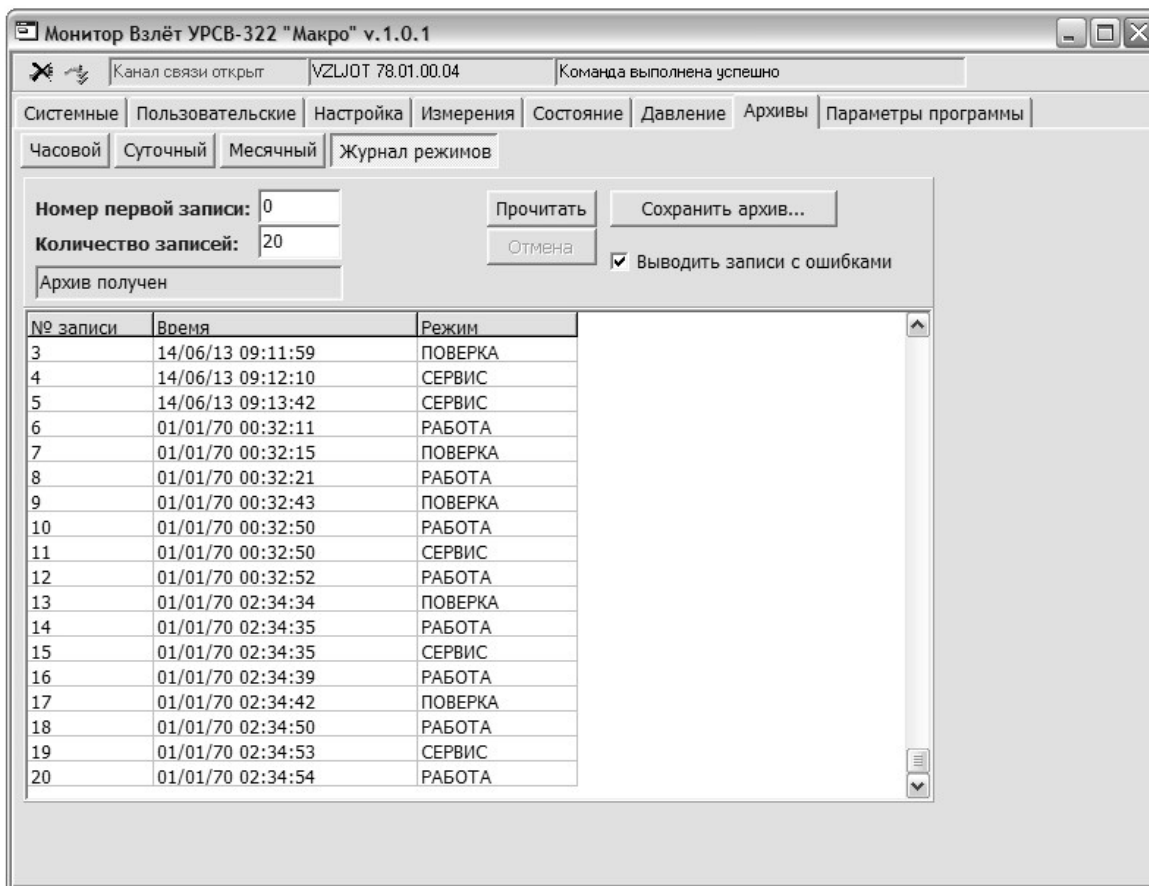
Монитор Взлёт УРСВ-322 "Макро" v.1.0.1

Канал связи открыт | VZLJOT 78.01.00.04 | Команда выполнена успешно

Системные | Пользовательские | Настройка | Измерения | Состояние | Давление | Архивы | Параметры программы

Часовой | Суточный | Месячный | Журнал режимов

Номер первой записи: 0

Количество записей: 20

Архив получен

Прочитать

Отмена

Сохранить архив...

Выводить записи с ошибками

| № записи | Время | Режим |
|---|---|---|
| 3 | 14/06/13 09:11:59 | ПОВЕРКА |
| 4 | 14/06/13 09:12:10 | СЕРВИС |
| 5 | 14/06/13 09:13:42 | СЕРВИС |
| 6 | 01/01/70 00:32:11 | РАБОТА |
| 7 | 01/01/70 00:32:15 | ПОВЕРКА |
| 8 | 01/01/70 00:32:21 | РАБОТА |
| 9 | 01/01/70 00:32:43 | ПОВЕРКА |
| 10 | 01/01/70 00:32:50 | РАБОТА |
| 11 | 01/01/70 00:32:50 | СЕРВИС |
| 12 | 01/01/70 00:32:52 | РАБОТА |
| 13 | 01/01/70 02:34:34 | ПОВЕРКА |
| 14 | 01/01/70 02:34:35 | РАБОТА |
| 15 | 01/01/70 02:34:35 | СЕРВИС |
| 16 | 01/01/70 02:34:39 | РАБОТА |
| 17 | 01/01/70 02:34:42 | ПОВЕРКА |
| 18 | 01/01/70 02:34:50 | РАБОТА |
| 19 | 01/01/70 02:34:53 | СЕРВИС |
| 20 | 01/01/70 02:34:54 | РАБОТА |